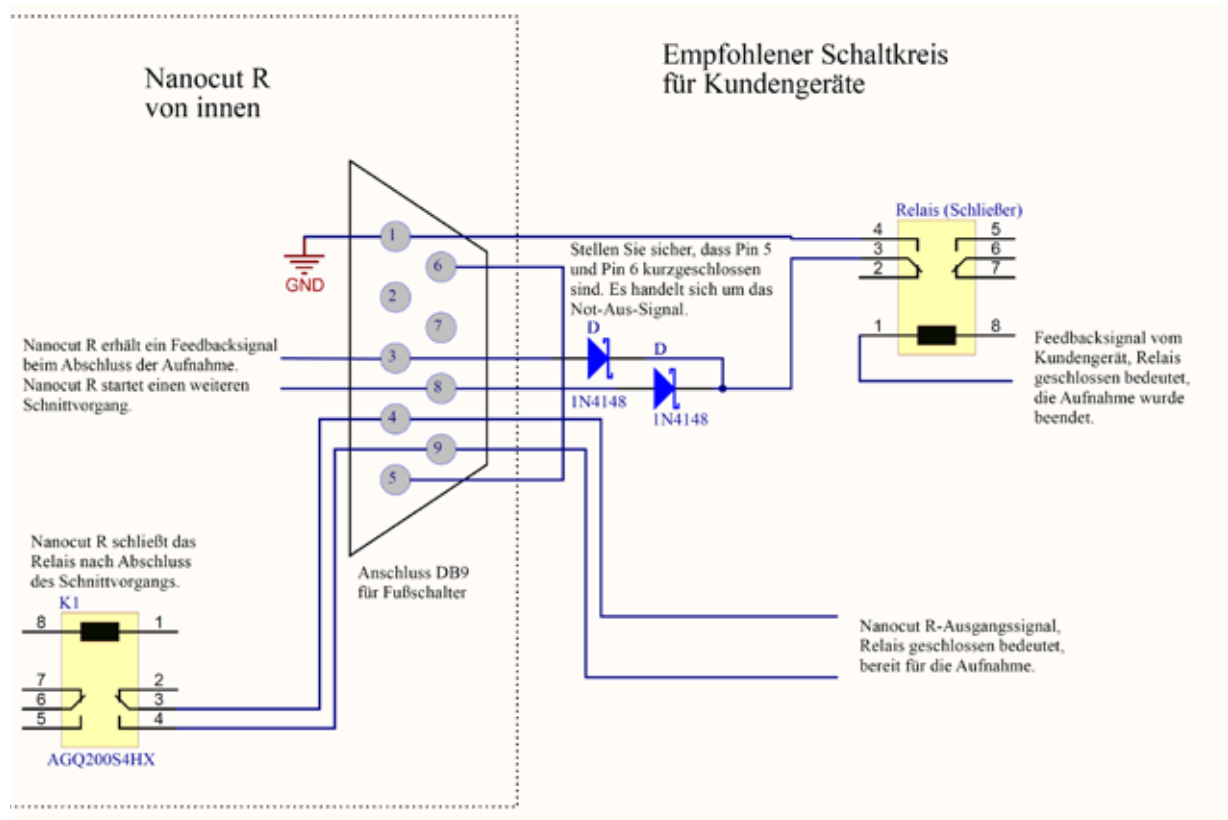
Nanocut R von innen

Empfohlener Schaltkreis für Kundengeräte

GND

1
2
3
4
5
6
7
8
9

Stellen Sie sicher, dass Pin 5 und Pin 6 kurzgeschlossen sind. Es handelt sich um das Not-Aus-Signal.

Relais (Schließer)
4 5
3 6
2 7
1 8

Nanocut R erhält ein Feedbacksignal beim Abschluss der Aufnahme.
Nanocut R startet einen weiteren Schnittvorgang.

D
1N4148
D
1N4148

Feedbacksignal vom Kundengerät, Relais geschlossen bedeutet, die Aufnahme wurde beendet.

Nanocut R schließt das Relais nach Abschluss des Schnittvorgangs.

K1
8 1
7 2
6 3
5 4
AGQ200S4HX

Anschluss DB9 für Fußschalter

Nanocut R-Ausgangssignal, Relais geschlossen bedeutet, bereit für die Aufnahme.